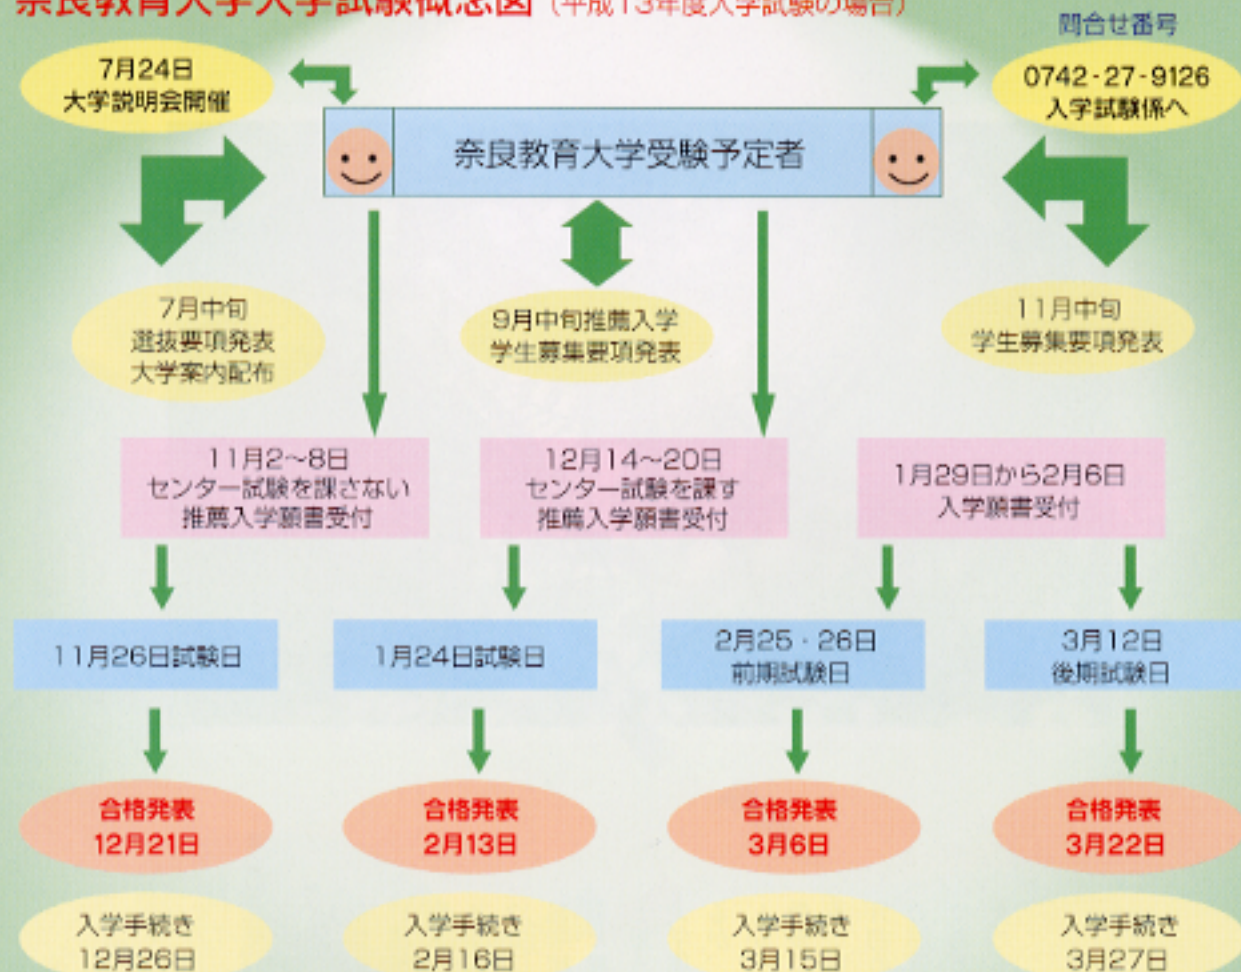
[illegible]（平成13年度入学試験の場合）

問合せ番号

7月24日
大学説明会開催

0742-27-9126
入学試験係へ

奈良教育大学受験予定者

7月中旬
選抜要項発表
大学案内配布

9月中旬推薦入学
学生募集要項発表

11月中旬
学生募集要項発表

11月2~8日
センター試験を課さない
推薦入学願書受付

12月14~20日
センター試験を課す
推薦入学願書受付

1月29日から2月6日
入学願書受付

11月26日試験日

1月24日試験日

2月25・26日
前期試験日

3月12日
後期試験日

合格発表
12月21日

合格発表
2月13日

合格発表
3月6日

合格発表
3月22日

入学手続き
12月26日

入学手続き
2月16日

入学手続き
3月15日

入学手続き
3月27日